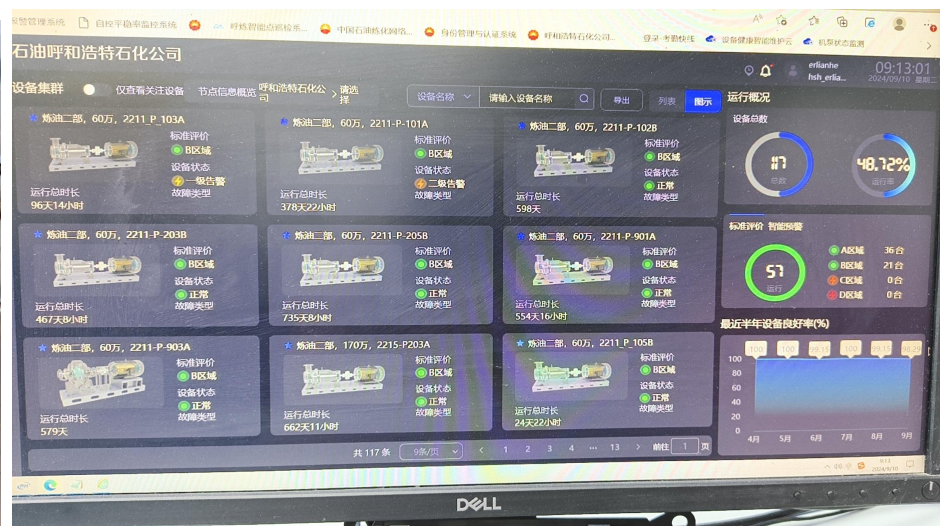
警管理系统 自控平稳率监控系统 呼炼智能点巡检系... 中国石油炼化网络... 身份管理与认证系统 呼和浩特石化公司... 登录-考勤快线 设备健康智能维护云 机泵状态监测

石油呼和浩特石化公司

09:13:01
2024/09/10 星期二
erlianhe
hsh_erlia...

设备集群 仅查看关注设备 节点信息概览 呼和浩特石化公司 > 请选择 设备名称 请输入设备名称 导出 列表 图示

★ 炼油二部，60万，2211_P_103A
标准评价
B区域
设备状态
一级告警
故障类型
运行总时长
96天14小时

★ 炼油二部，60万，2211-P-101A
标准评价
B区域
设备状态
二级告警
故障类型
运行总时长
378天22小时

★ 炼油二部，60万，2211-P-102B
标准评价
B区域
设备状态
正常
故障类型
运行总时长
598天

★ 炼油二部，60万，2211-P-203B
标准评价
B区域
设备状态
正常
故障类型
运行总时长
467天8小时

★ 炼油二部，60万，2211-P-205B
标准评价
B区域
设备状态
正常
故障类型
运行总时长
735天8小时

★ 炼油二部，60万，2211-P-901A
标准评价
B区域
设备状态
正常
故障类型
运行总时长
554天16小时

★ 炼油二部，60万，2211-P-903A
标准评价
B区域
设备状态
正常
故障类型
运行总时长
579天

★ 炼油二部，170万，2215-P203A
标准评价
B区域
设备状态
正常
故障类型
运行总时长
662天11小时

★ 炼油二部，60万，2211_P_105B
标准评价
B区域
设备状态
正常
故障类型
运行总时长
24天22小时

共 117 条 9条/页 < 1 2 3 4 ··· 13 > 前往 1 页

运行概况
设备总数
117
总数
48.72%
运行率

标准评价 智能预警
57
运行
A区域 36台
B区域 21台
C区域 0台
D区域 0台

最近半年设备良好率(%)
100 100 99.13 100 99.13 99.29
100
80
60
40
20
0
4月 5月 6月 7月 8月 9月

DELL